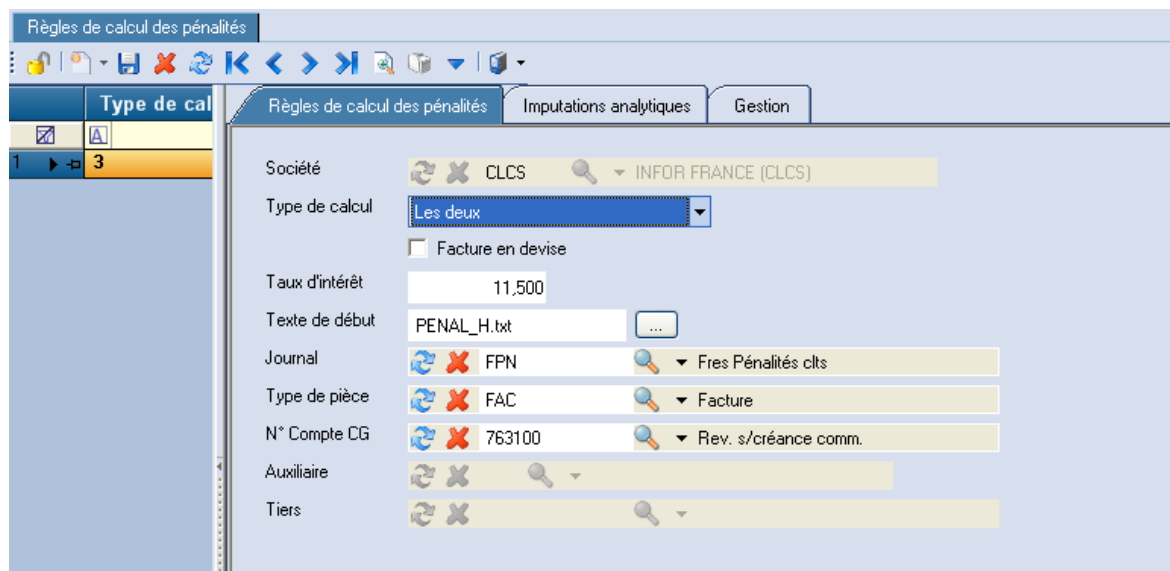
Règles de calcul des pénalités

Type de cal

1 3

Règles de calcul des pénalités | Imputations analytiques | Gestion

Société CLCS INFOR FRANCE (CLCS)

Type de calcul Les deux

Facture en devise

Taux d'intérêt 11,500

Texte de début PENAL_H.txt ...

Journal FPN Fres Pénalités clts

Type de pièce FAC Facture

N° Compte CG 763100 Rev. s/créance comm.

Auxiliaire

Tiers